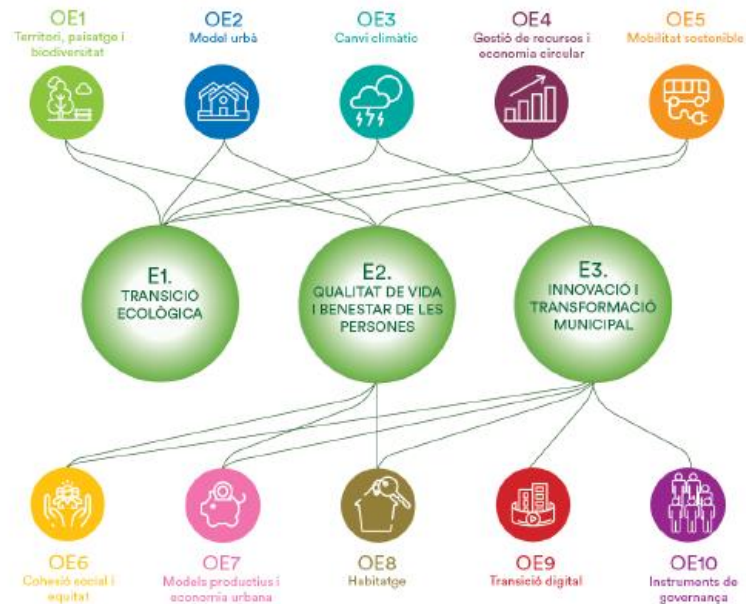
OE1
Territori, paisatge i biodiversitat

OE2
Model urbà

OE3
Canvi climàtic

OE4
Gestió de recursos i economia circular

OE5
Mobilitat sostenible

E1.
TRANSICIÓ ECOLÒGICA

E2.
QUALITAT DE VIDA I BENESTAR DE LES PERSONES

E3.
INNOVACIÓ I TRANSFORMACIÓ MUNICIPAL

OE6
Cohesió social i equitat

OE7
Models productius i economia urbana

OE8
Habitatge

OE9
Transició digital

OE10
Instruments de governança